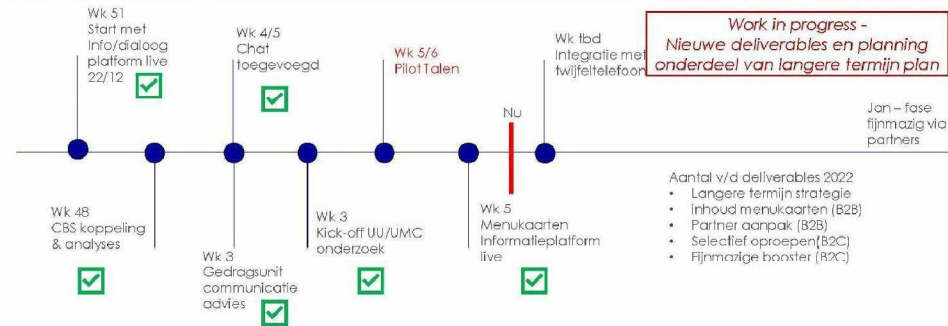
Wk 51
Start met Info/dialoog platform live 22/12

Wk 4/5
Chat toegevoegd

Wk 5/6
Pilot Talen

Wk tbd
Integratie met twijfeltelefoon

Work in progress - Nieuwe deliverables en planning onderdeel van langere termijn plan

Nu

Jan – fase fijnmazig via partners

Wk 48
CBS koppeling & analyses

Wk 3
Gedragsunit communicatie advies

Wk 3
Kick-off UU/UMC onderzoek

Wk 5
Menukaarten Informatieplatform live

Aantal v/d deliverables 2022
• Langere termijn strategie
• Inhoud menukaarten (B2B)
• Partner aanpak (B2B)
• Selectief oproepen(B2C)
• Fijnmazige booster (B2C)